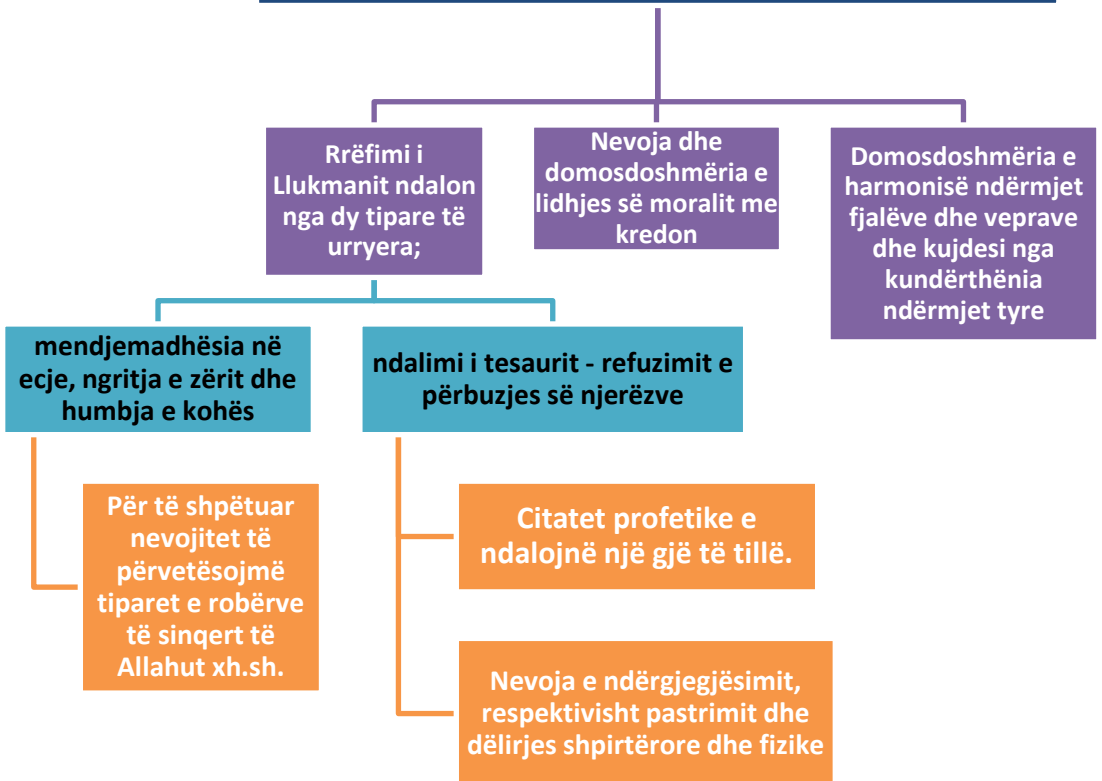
Rrëfimi i Llukmanit ndalon nga dy tipare të urryera;

Nevoja dhe domosdoshmëria e lidhjes së moralit me kredon

Domosdoshmëria e harmonisë ndërmjet fjalëve dhe veprave dhe kujdesi nga kundërthënia ndërmjet tyre

mendjemadhësia në ecje, ngritja e zërit dhe humbja e kohës

ndalimi i tesaurit - refuzimit e përbuzjes së njerëzve

Për të shpëtuar nevojitet të përvetësojmë tiparet e robërve të sinqert të Allahut xh.sh.

Citatet profetike e ndalojnë një gjë të tillë.

Nevoja e ndërgjegjësimit, respektivisht pastrimit dhe dëlirjes shpirtërore dhe fizike